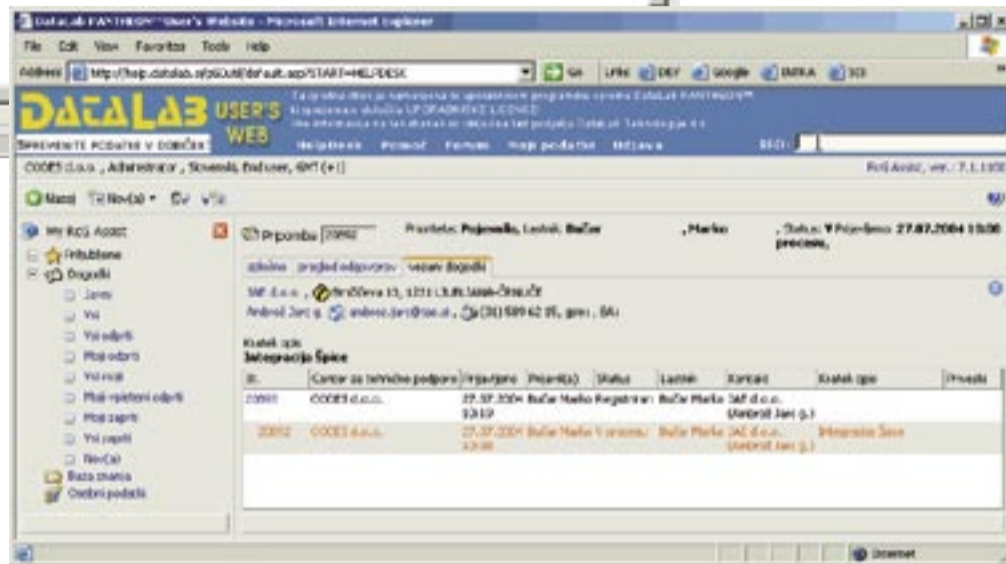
DataLab PANTHEON™ User's Website - Microsoft Internet Explorer

File Edit View Favorites Tools Help

Address http://help.datalab.si/pGOutil/default.asp?START=HELPDESK

Go

DATALAB USER'S WEB

PREVERITE PODATKE V DOBIČEK

Helpdesk Pomoč Forum Moji podatki Odjava

Išči:

CODES d.o.o. , Administrator , Slovenia, Enduser, GMT (+1)

Prijava, ver.: 7.1.1102

Nazaj Novo(a) Ev Vše

My RoG Assist

Priljubljene

Dogodki

Javni

Vsi

Vsi odprti

Moji odprti

Vsi moji

Moji nerešeni odprti

Moji zaprti

Vsi zaprti

Nevčeč

Baza znanja

Osebni podatki

Pripomba 20092

Prioriteta: Pojmovila, Lastnik: Bučar , Marko , Status: V Prijavljeno 27.07.2004 10:00 procesu,

splošno pregled odgovorov vezani dogodki

SAF d.o.o. , Brilčeva 13, 1211 Ljubljana-Šmartno

Ambrož Janč g. andreas.janc@siol.si , (01) 589 42 05, gsm: , BAI

Kratek opis

Integracija Špice

| Št. | Center za tehnično podporo | Prijavljeno | Prijavil(a) | Status | Lastnik | Kontakt | Kratek opis | Prevedi |
|---|---|---|---|---|---|---|---|---|
| 20091 | CODES d.o.o. | 27.07.2004 10:19 | Bučar Marko | Registriran | Bučar Marko | SAF d.o.o. (Ambrož Janc g.) | | |
| 20092 | CODES d.o.o. | 27.07.2004 10:00 | Bučar Marko | V procesu | Bučar Marko | SAF d.o.o. (Ambrož Janc g.) | Integracija Špice | |

Internet